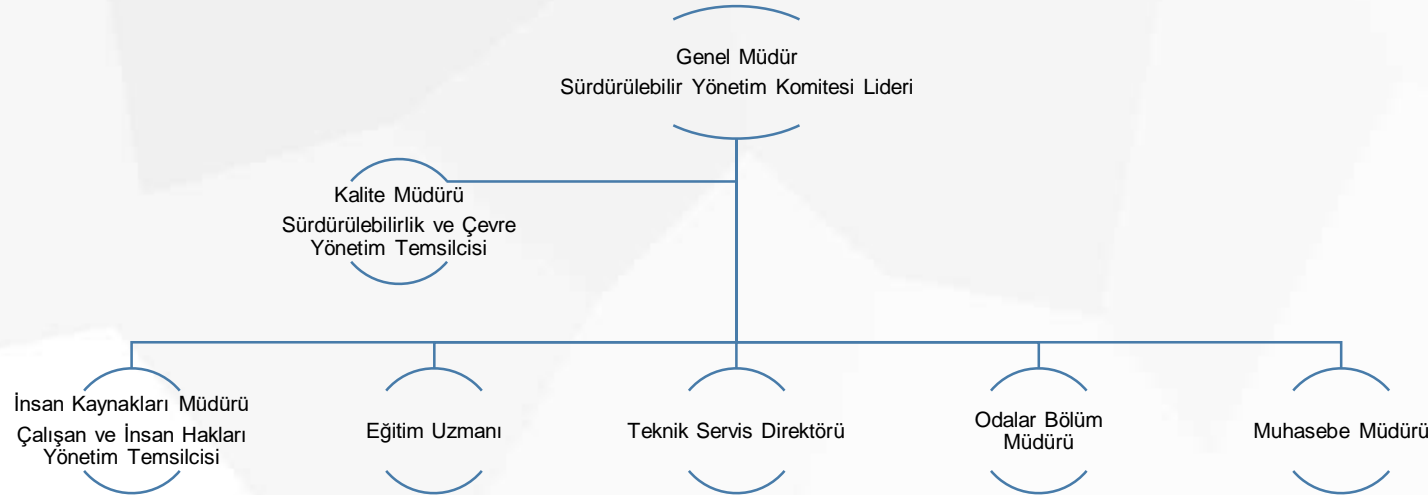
Genel Müdür
Sürdürülebilir Yönetim Komitesi Lideri

Kalite Müdürü
Sürdürülebilirlik ve Çevre Yönetim Temsilcisi

İnsan Kaynakları Müdürü
Çalışan ve İnsan Hakları Yönetim Temsilcisi

Eğitim Uzmanı

Teknik Servis Direktörü

Odalar Bölüm Müdürü

Muhasebe Müdürü